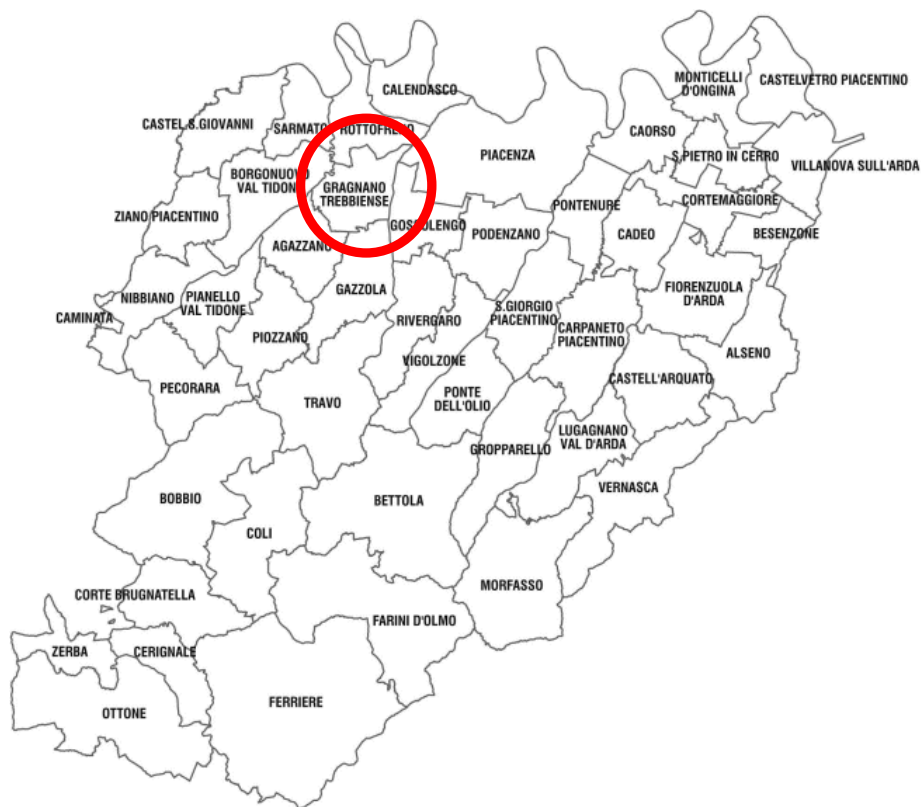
CALENDASCO
MONTICELLI D'ONGINA
CASTELVETRO PIACENTINO
CASTEL S.GIOVANNI
SARMATO
ROTTOFRENO
CAORSO
PIACENZA
S.PIETRO IN CERRO
VILLANOVA SULL'ARDA
BORGONUOVO VAL TIDONE
GRAGNANO TREBBIENSE
PONTENURE
CORTEMAGGIORE
ZIANO PIACENTINO
GOSSOLENGO
PODENZANO
CADEO
BESENZONE
AGAZZANO
NIBBIANO
PIANELLO VAL TIDONE
GAZZOLA
FIORENZUOLA D'ARDA
CAMINATA
RIVERGARO
S.GIORGIO PIACENTINO
CARPANETO PIACENTINO
PIOZZANO
ALSENO
VIGOLZONE
PECORARA
CASTELL'ARQUATO
TRAVO
PONTE DELL'OLIO
LUGAGNANO VAL D'ARDA
GROPPARELLO
VERNASCA
BOBBIO
BETTOLA
COLI
MORFASSO
CORTE BRUGNATELLA
FARINI D'OLMO
ZERBA
CERIGNALE
FERRIERE
OTTONE